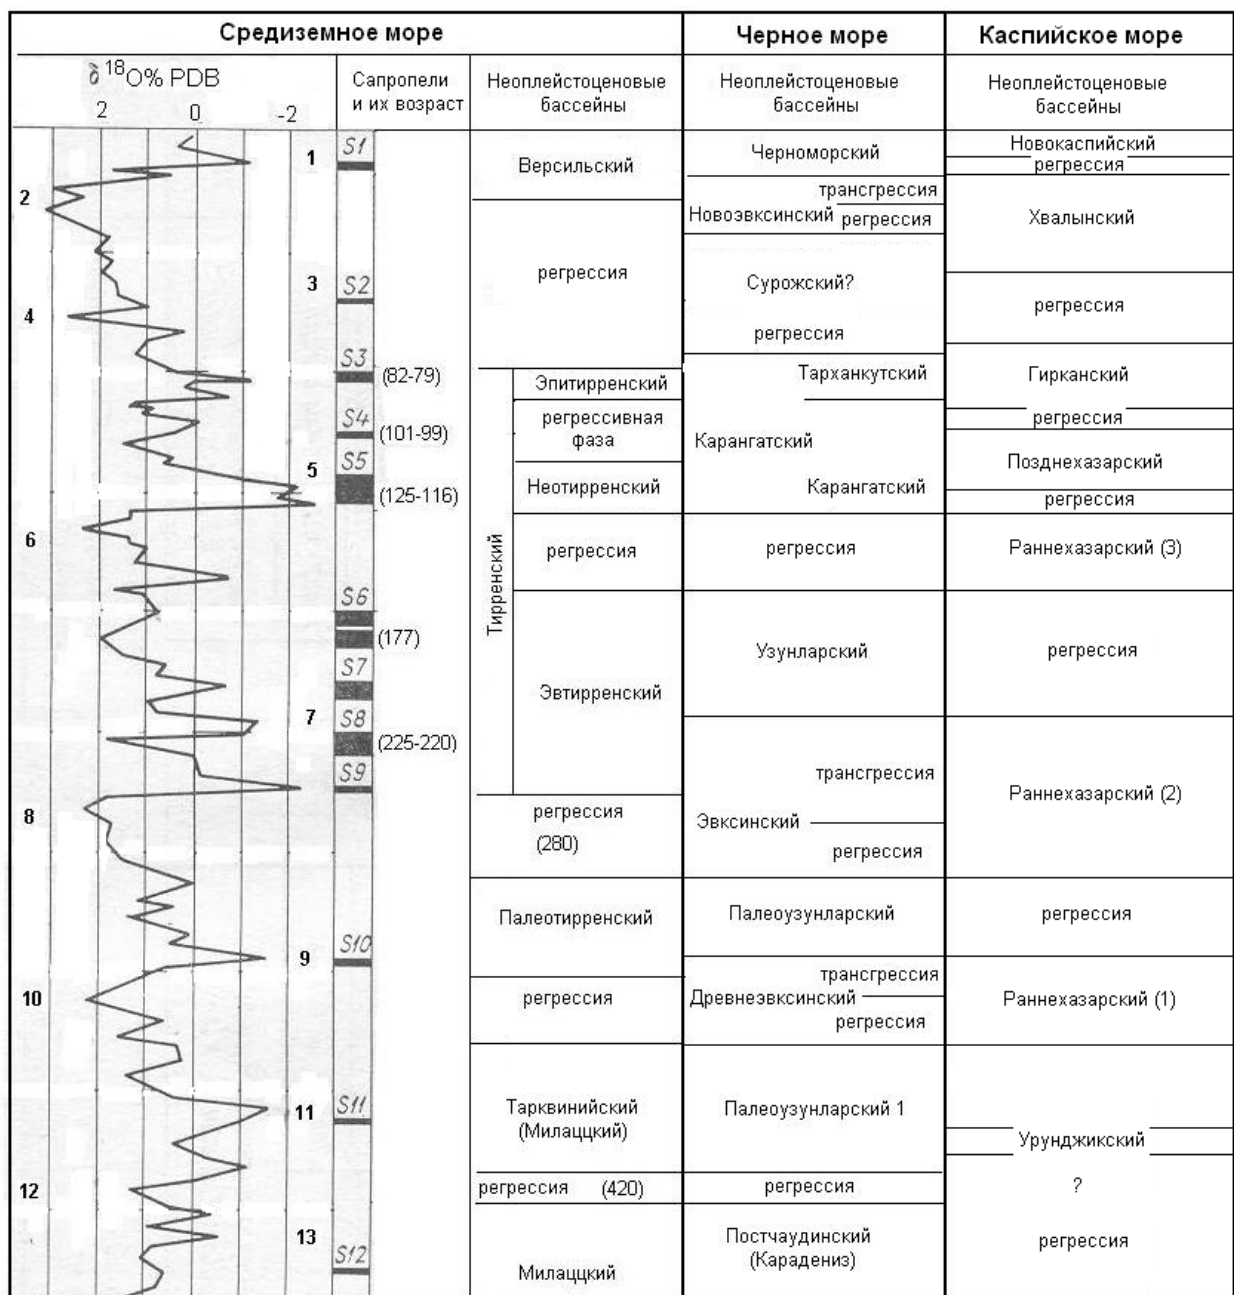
Средиземное море | Черное море | Каспийское море

$\delta^{18}O$% PDB
2 0 -2

Сапропели и их возраст

Неоплейстоценовые бассейны

Неоплейстоценовые бассейны

Неоплейстоценовые бассейны

1 S1
2
3 S2
4
S3 (82-79)
S4 (101-99)
5 S5 (125-116)
6
S6 (177)
S7
7 S8 (225-220)
S9
8
S10
9
10
S11
11
12
13 S12

Средиземное море: Версильский; регрессия; Тирренский: Эпитирренский; регрессивная фаза; Неотирренский; регрессия; Эвтирренский; регрессия (280); Палеотирренский; регрессия; Тарквинийский (Милацкий); регрессия (420); Милацкий

Черное море: Черноморский; трансгрессия; Новоэвксинский регрессия; Сурожский?; регрессия; Тарханкутский; Карангатский; Карангатский; регрессия; Узунларский; трансгрессия; Эвксинский; регрессия; Палеоузунларский; трансгрессия; Древнеэвксинский; регрессия; Палеоузунларский 1; регрессия; Постчаудинский (Карадениз)

Каспийское море: Новокаспийский; регрессия; Хвалынский; регрессия; Гирканский; регрессия; Позднехазарский; регрессия; Раннехазарский (3); регрессия; Раннехазарский (2); регрессия; Раннехазарский (1); Урунджикский; ?; регрессия